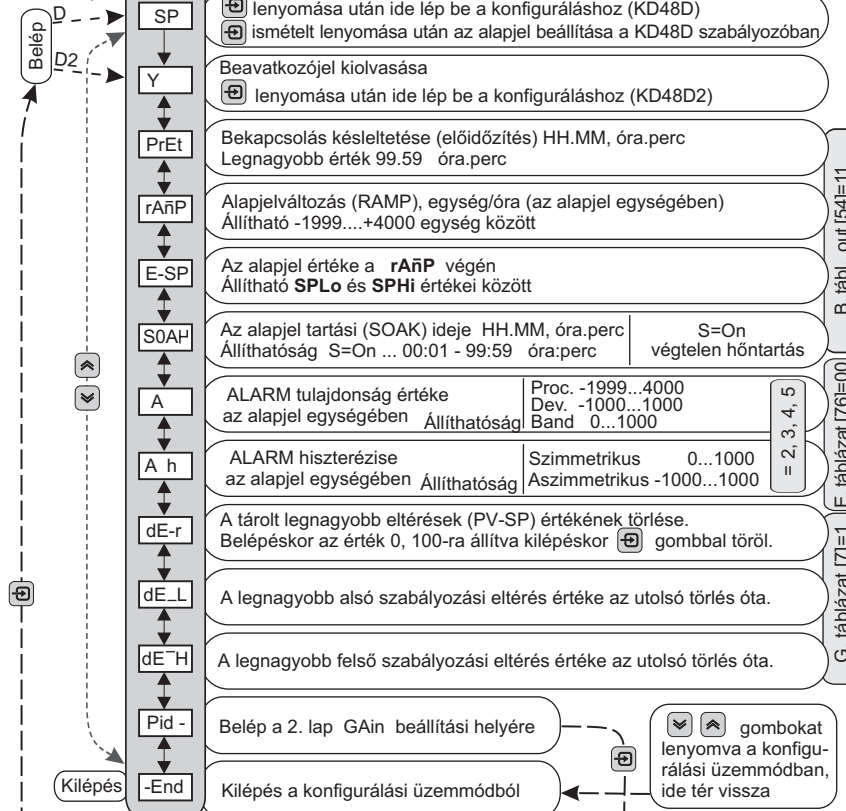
Belép
D
D2
SP
[⊕] lenyomása után ide lép be a konfiguráláshoz (KD48D)
[⊕] ismételt lenyomása után az alapjel beállítása a KD48D szabályozóban

Y
Beavatkozójel kiolvasása
[⊕] lenyomása után ide lép be a konfiguráláshoz (KD48D2)

PrEt
Bekapcsolás késleltetése (elõidõzítés) HH.MM, óra.perc
Legnagyobb érték 99.59 óra.perc

rAñP
Alapjelváltozás (RAMP), egység/óra (az alapjel egységében)
Állítható -1999....+4000 egység között

E-SP
Az alapjel értéke a rAñP végén
Állítható SPLo és SPHi értékei között

S0AH
Az alapjel tartási (SOAK) ideje HH.MM, óra.perc
Állíthatóság S=On ... 00:01 - 99:59 óra:perc
S=On
végtelen hõntartás

A
ALARM tulajdonság értéke az alapjel egységében Állíthatóság
Proc. -1999...4000
Dev. -1000...1000
Band 0...1000

A h
ALARM hiszterézise az alapjel egységében Állíthatóság
Szimmetrikus 0...1000
Aszimmetrikus -1000...1000

= 2, 3, 4, 5

dE-r
A tárolt legnagyobb eltérések (PV-SP) értékének törlése.
Belépéskor az érték 0, 100-ra állítva kilépéskor [⊕] gombbal töröl.

dE_L
A legnagyobb alsó szabályozási eltérés értéke az utolsó törlés óta.

dE‾H
A legnagyobb felsõ szabályozási eltérés értéke az utolsó törlés óta.

Pid -
Belép a 2. lap GAin beállítási helyére

Kilépés
-End
Kilépés a konfigurálási üzemmódból

[⊕]

[⊕]

[⌄] [⌃] gombokat lenyomva a konfigurálási üzemmódban, ide tér vissza

B. tábl. out [54]=11
E. táblázat [76]=00
G. táblázat [7]=1